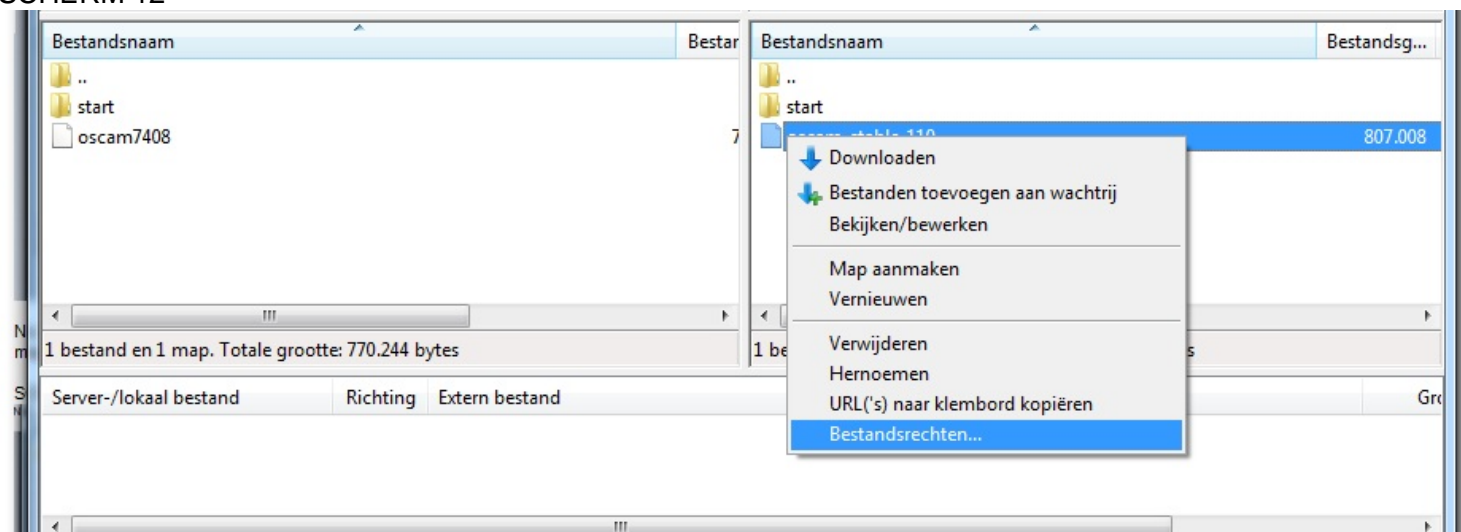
SCHERM 12

| Bestandsnaam | Bestar |
|---|---|
| .. | |
| start | |
| oscam7408 | 7 |

1 bestand en 1 map. Totale grootte: 770.244 bytes

| Bestandsnaam | Bestandsg... |
|---|---|
| .. | |
| start | |
| oscam_stable-110 | 807.008 |

Downloaden
Bestanden toevoegen aan wachtrij
Bekijken/bewerken
Map aanmaken
Vernieuwen
Verwijderen
Hernoemen
URL('s) naar klembord kopiëren
Bestandsrechten...

1 be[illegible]s

N
m
S

| Server-/lokaal bestand | Richting | Extern bestand | Gro |
|---|---|---|---|